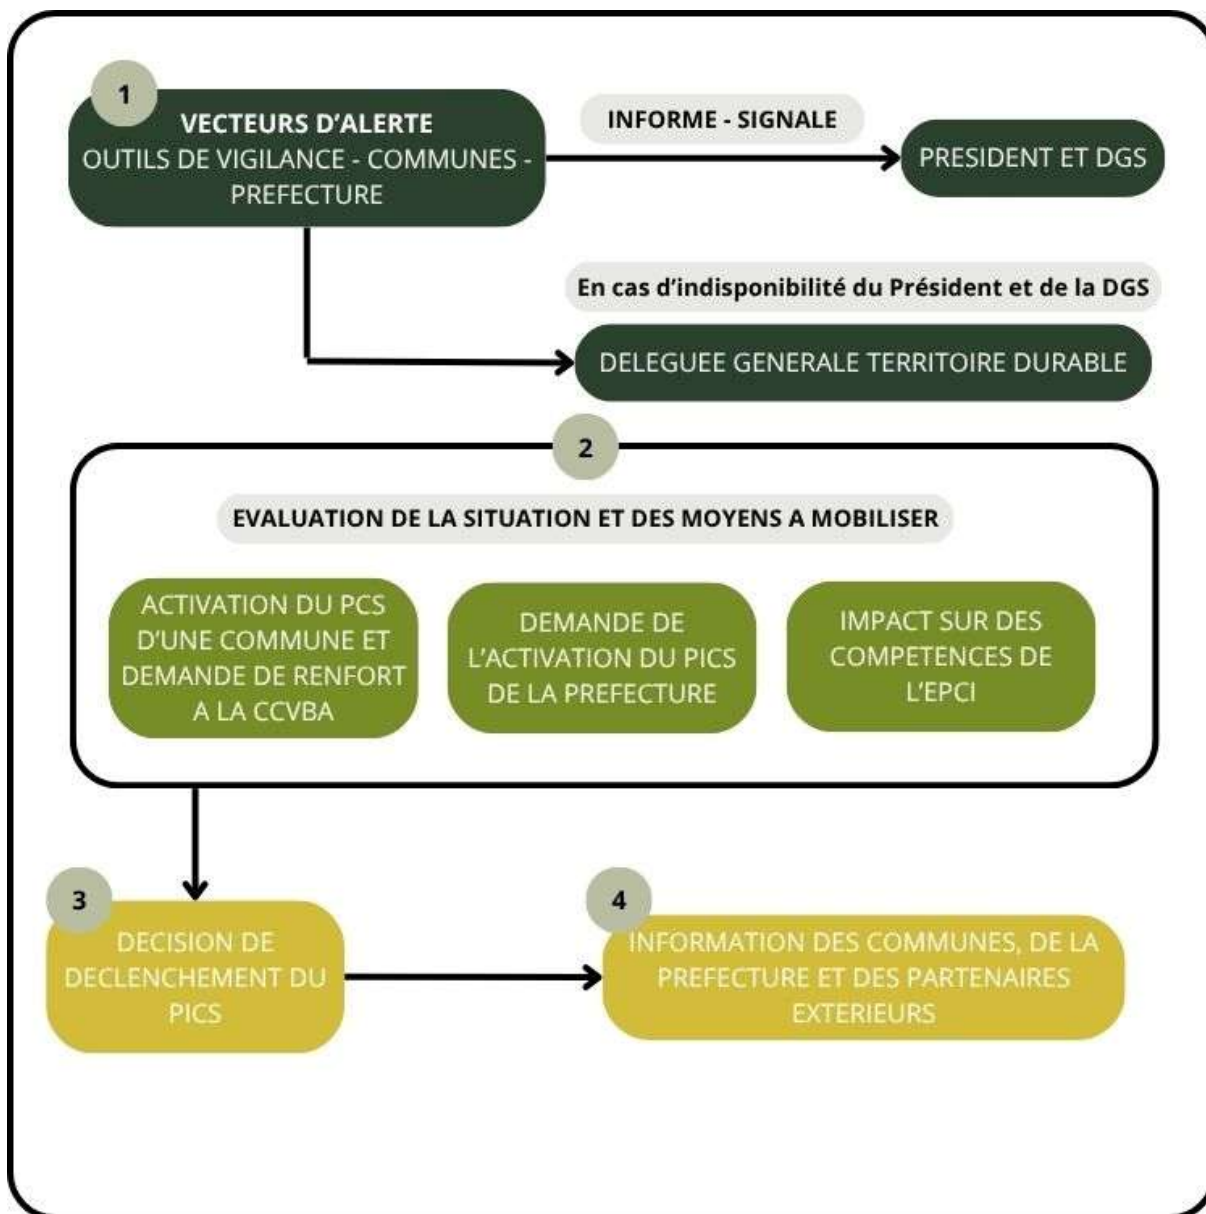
1

VECTEURS D'ALERTE
OUTILS DE VIGILANCE - COMMUNES - PREFECTURE

INFORME - SIGNALE

PRESIDENT ET DGS

En cas d'indisponibilité du Président et de la DGS

DELEGUEE GENERALE TERRITOIRE DURABLE

2

EVALUATION DE LA SITUATION ET DES MOYENS A MOBILISER

ACTIVATION DU PCS D'UNE COMMUNE ET DEMANDE DE RENFORT A LA CCVBA

DEMANDE DE L'ACTIVATION DU PICS DE LA PREFECTURE

IMPACT SUR DES COMPETENCES DE L'EPCI

3

DECISION DE DECLENCHEMENT DU PICS

4

INFORMATION DES COMMUNES, DE LA PREFECTURE ET DES PARTENAIRES EXTERIEURS